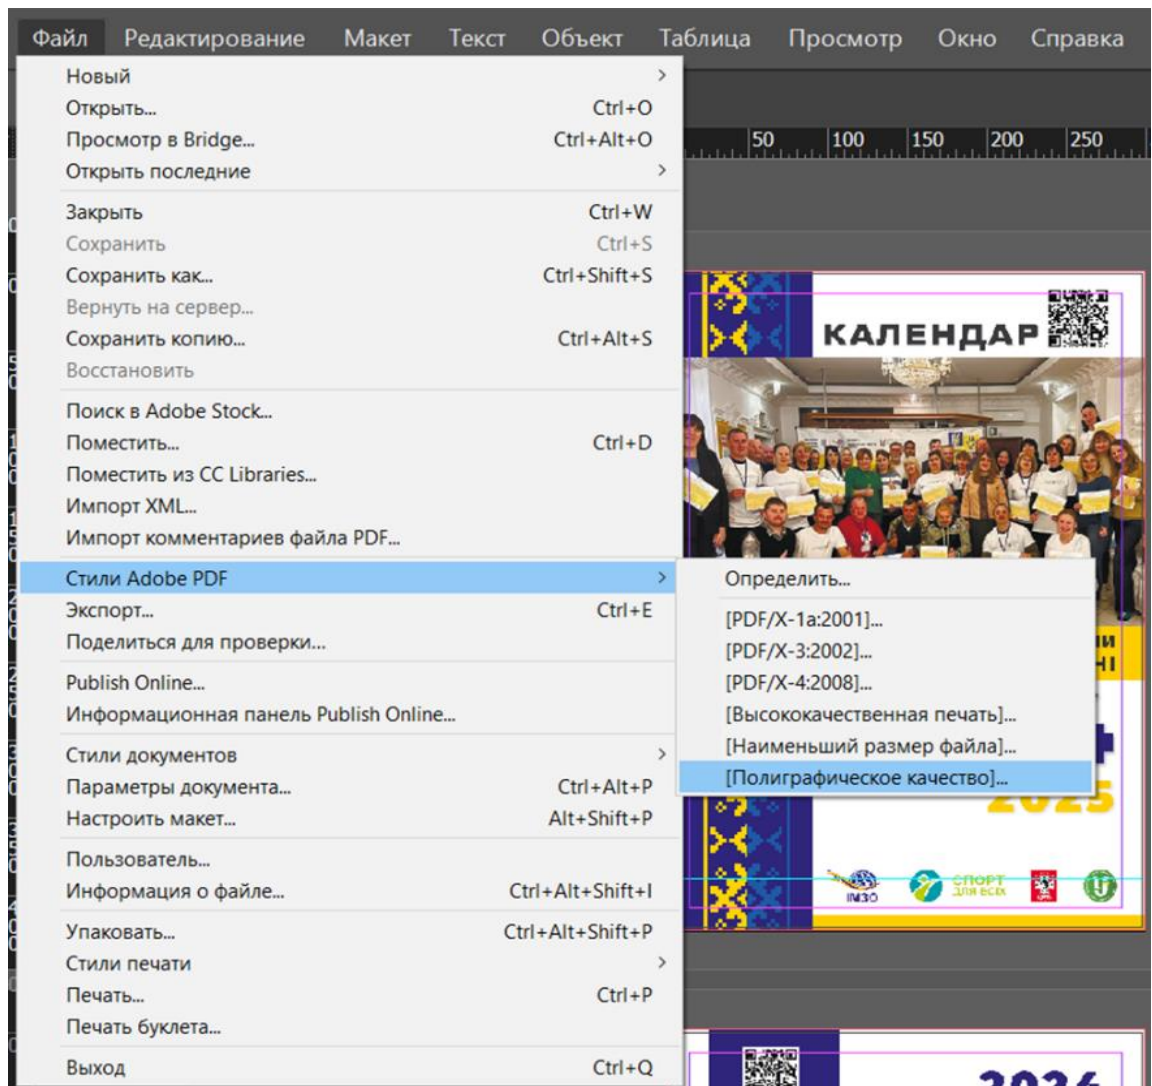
Файл Редактирование Макет Текст Объект Таблица Просмотр Окно Справка

Новый
Открыть... Ctrl+O
Просмотр в Bridge... Ctrl+Alt+O
Открыть последние

Закрыть Ctrl+W
Сохранить Ctrl+S
Сохранить как... Ctrl+Shift+S
Вернуть на сервер...
Сохранить копию... Ctrl+Alt+S
Восстановить

Поиск в Adobe Stock...
Поместить... Ctrl+D
Поместить из CC Libraries...
Импорт XML...
Импорт комментариев файла PDF...

Стили Adobe PDF
Экспорт... Ctrl+E
Поделиться для проверки...

Publish Online...
Информационная панель Publish Online...

Стили документов
Параметры документа... Ctrl+Alt+P
Настроить макет... Alt+Shift+P

Пользователь...
Информация о файле... Ctrl+Alt+Shift+I

Упаковать... Ctrl+Alt+Shift+P
Стили печати
Печать... Ctrl+P
Печать буклета...

Выход Ctrl+Q

50 100 150 200 250

Определить...
[PDF/X-1a:2001]...
[PDF/X-3:2002]...
[PDF/X-4:2008]...
[Высококачественная печать]...
[Наименьший размер файла]...
[Полиграфическое качество]...

КАЛЕНДАР

2025

СПОРТ ДЛЯ ВСІХ

ІМЗО

2026